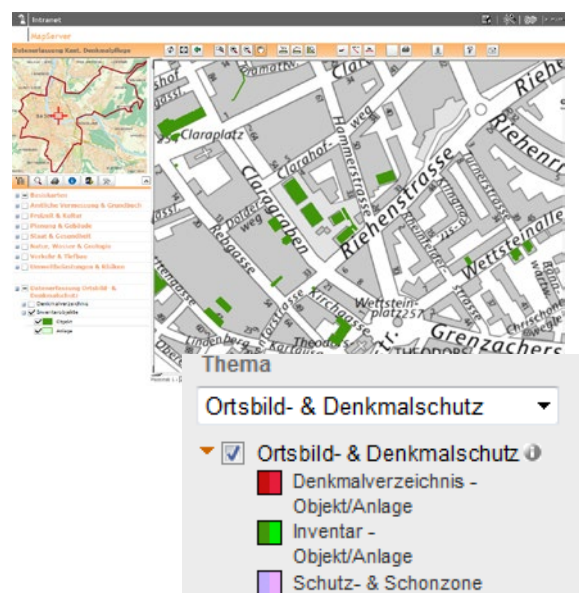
Intranet

MapServer

Datenerfassung Kant. Denkmalpflege

Basiskarten
Amtliche Vermessung & Grundbuch
Freizeit & Kultur
Planung & Gebäude
Staat & Gesundheit
Natur, Wasser & Geologie
Verkehr & Tiefbau
Umweltbelastungen & Risiken

Datenerfassung Objekt- & Denkmalschutz
Denkmalverzeichnis
Inventarobjekte
Objekt
Anlage

Claraplatz
Clarahofweg
Hammerstrasse
Riehenstrasse
Claragraben
Rebgasse
Drahtzugstrasse
Kirchgasse
Wettsteinplatz
Wettsteinallee
Grenzacherstr.
Theodorskirchplatz
Utengasse
Lindenberg
Kartausgasse
Riehenring
Turnerstrasse
Klingentalweg

Thema

Ortsbild- & Denkmalschutz

Ortsbild- & Denkmalschutz

Denkmalverzeichnis - Objekt/Anlage

Inventar - Objekt/Anlage

Schutz- & Schonzone